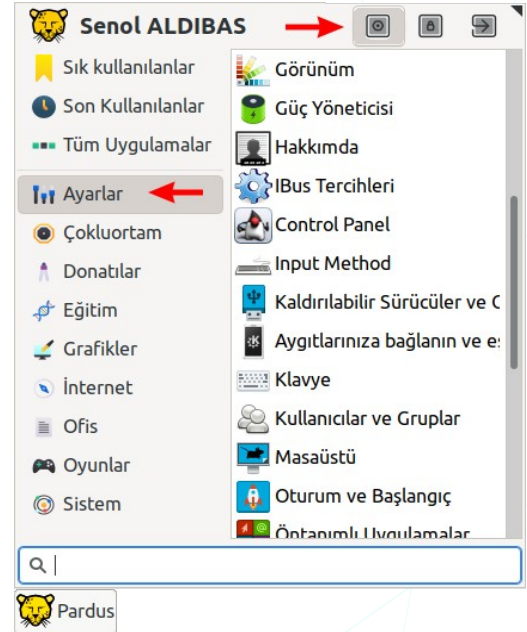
Senol ALDIBAS

Sık kullanılanlar
Son Kullanılanlar
Tüm Uygulamalar
Ayarlar
Çokluortam
Donatılar
Eğitim
Grafikler
İnternet
Ofis
Oyunlar
Sistem

Görünüm
Güç Yöneticisi
Hakkımda
IBus Tercihleri
Control Panel
Input Method
Kaldırılabilir Sürücüler ve C
Aygıtlarınıza bağlanın ve e
Klavye
Kullanıcılar ve Gruplar
Masaüstü
Oturum ve Başlangıç
Öntanımlı Uygulamalar

Pardus